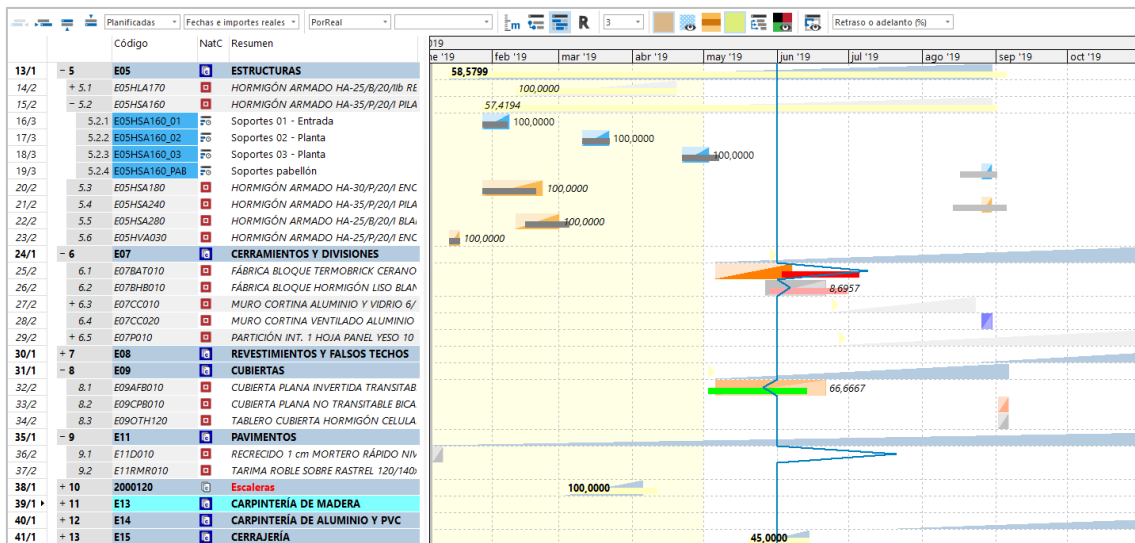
Planificadas | Fechas e importes reales | PorReal | 3 | Retraso o adelanto (%)

| | | Código | NatC | Resumen |
|---|---|---|---|---|
| 13/1 | − 5 | E05 | | ESTRUCTURAS |
| 14/2 | + 5.1 | E05HLA170 | | HORMIGÓN ARMADO HA-25/B/20/IIb RE |
| 15/2 | − 5.2 | E05HSA160 | | HORMIGÓN ARMADO HA-35/P/20/I PILA |
| 16/3 | 5.2.1 | E05HSA160_01 | | Soportes 01 - Entrada |
| 17/3 | 5.2.2 | E05HSA160_02 | | Soportes 02 - Planta |
| 18/3 | 5.2.3 | E05HSA160_03 | | Soportes 03 - Planta |
| 19/3 | 5.2.4 | E05HSA160_PAB | | Soportes pabellón |
| 20/2 | 5.3 | E05HSA180 | | HORMIGÓN ARMADO HA-30/P/20/I ENC |
| 21/2 | 5.4 | E05HSA240 | | HORMIGÓN ARMADO HA-35/P/20/I PILA |
| 22/2 | 5.5 | E05HSA280 | | HORMIGÓN ARMADO HA-25/B/20/I BLA |
| 23/2 | 5.6 | E05HVA030 | | HORMIGÓN ARMADO HA-25/P/20/I ENC |
| 24/1 | − 6 | E07 | | CERRAMIENTOS Y DIVISIONES |
| 25/2 | 6.1 | E07BAT010 | | FÁBRICA BLOQUE TERMOBRICK CERANO |
| 26/2 | 6.2 | E07BHB010 | | FÁBRICA BLOQUE HORMIGÓN LISO BLAN |
| 27/2 | + 6.3 | E07CC010 | | MURO CORTINA ALUMINIO Y VIDRIO 6/ |
| 28/2 | 6.4 | E07CC020 | | MURO CORTINA VENTILADO ALUMINIO |
| 29/2 | + 6.5 | E07P010 | | PARTICIÓN INT. 1 HOJA PANEL YESO 10 |
| 30/1 | + 7 | E08 | | REVESTIMIENTOS Y FALSOS TECHOS |
| 31/1 | − 8 | E09 | | CUBIERTAS |
| 32/2 | 8.1 | E09AFB010 | | CUBIERTA PLANA INVERTIDA TRANSITAB |
| 33/2 | 8.2 | E09CPB010 | | CUBIERTA PLANA NO TRANSITABLE BICA |
| 34/2 | 8.3 | E09OTH120 | | TABLERO CUBIERTA HORMIGÓN CELULA |
| 35/1 | − 9 | E11 | | PAVIMENTOS |
| 36/2 | 9.1 | E11D010 | | RECRECIDO 1 cm MORTERO RÁPIDO NIV |
| 37/2 | 9.2 | E11RMR010 | | TARIMA ROBLE SOBRE RASTREL 120/140 |
| 38/1 | + 10 | 2000120 | | Escaleras |
| 39/1 | + 11 | E13 | | CARPINTERÍA DE MADERA |
| 40/1 | + 12 | E14 | | CARPINTERÍA DE ALUMINIO Y PVC |
| 41/1 | + 13 | E15 | | CERRAJERÍA |

019
ne '19 | feb '19 | mar '19 | abr '19 | may '19 | jun '19 | jul '19 | ago '19 | sep '19 | oct '19

58,5799
100,0000
57,4194
100,0000
100,0000
100,0000
100,0000
100,0000
100,0000
8,6957
66,6667
100,0000
45,0000